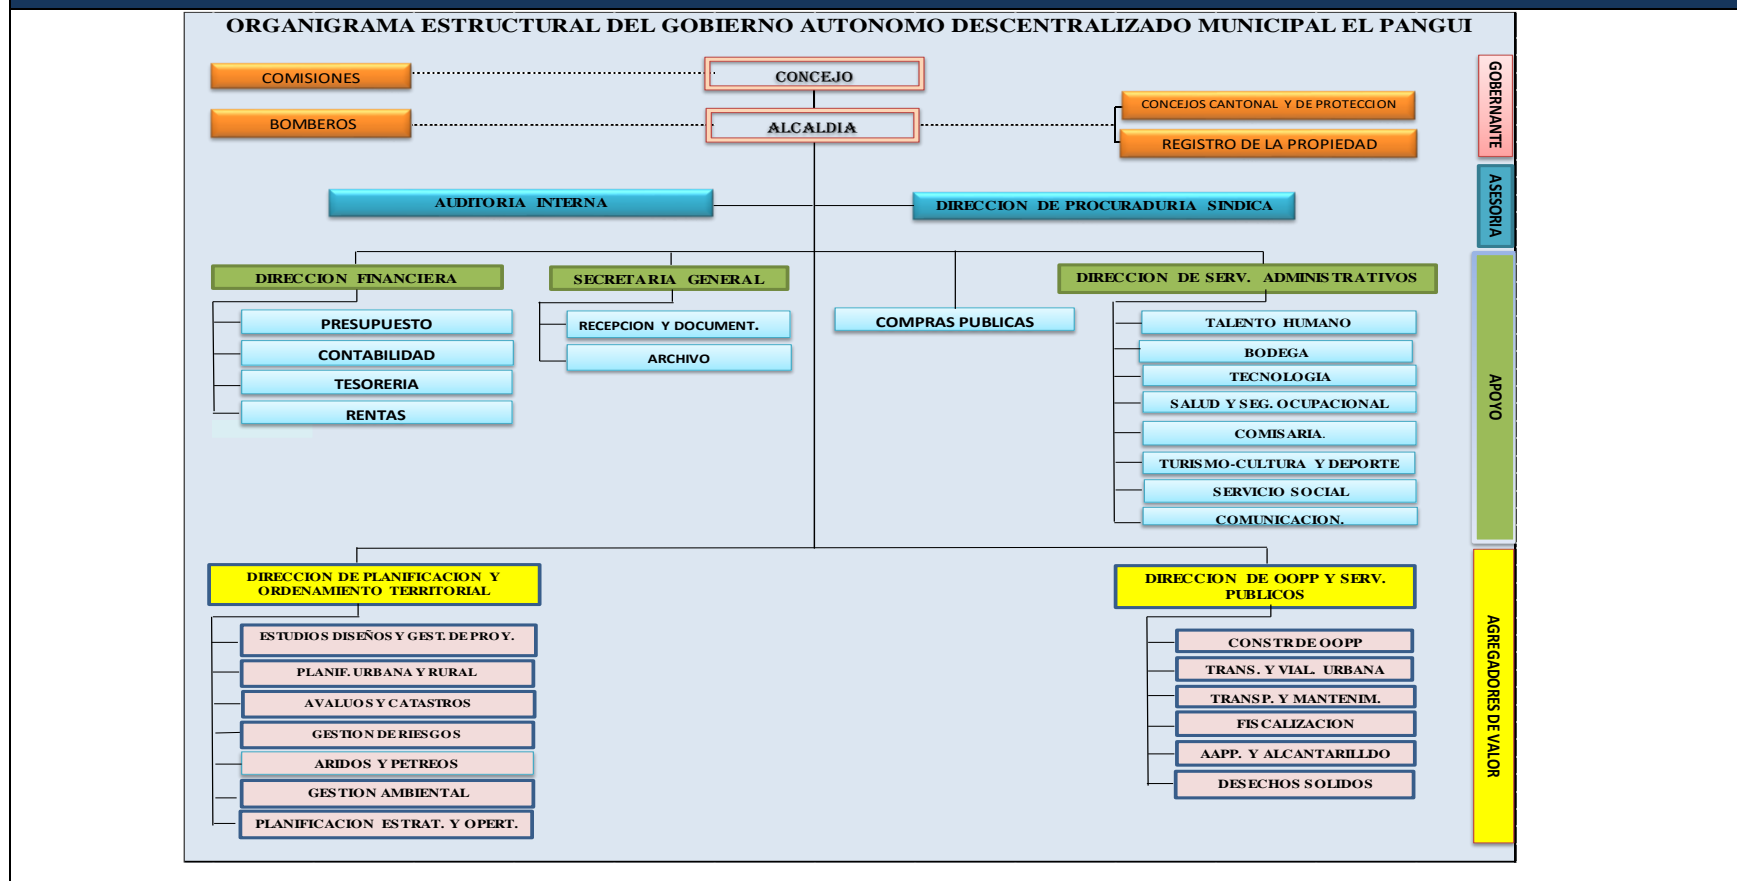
ORGANIGRAMA ESTRUCTURAL DEL GOBIERNO AUTONOMO DESCENTRALIZADO MUNICIPAL EL PANGUI

COMISIONES

BOMBEROS

CONCEJO

ALCALDIA

CONCEJOS CANTONAL Y DE PROTECCION

REGISTRO DE LA PROPIEDAD

GOBERNANTE

AUDITORIA INTERNA

DIRECCION DE PROCURADURIA SINDICA

ASESORIA

DIRECCION FINANCIERA

PRESUPUESTO

CONTABILIDAD

TESORERIA

RENTAS

SECRETARIA GENERAL

RECEPCION Y DOCUMENT.

ARCHIVO

COMPRAS PUBLICAS

DIRECCION DE SERV. ADMINISTRATIVOS

TALENTO HUMANO

BODEGA

TECNOLOGIA

SALUD Y SEG. OCUPACIONAL

COMISARIA.

TURISMO-CULTURA Y DEPORTE

SERVICIO SOCIAL

COMUNICACION.

APOYO

DIRECCION DE PLANIFICACION Y ORDENAMIENTO TERRITORIAL

ESTUDIOS DISEÑOS Y GEST. DE PROY.

PLANIF. URBANA Y RURAL

AVALUOS Y CATASTROS

GESTION DE RIESGOS

ARIDOS Y PETREOS

GESTION AMBIENTAL

PLANIFICACION ESTRAT. Y OPERT.

DIRECCION DE OOPP Y SERV. PUBLICOS

CONSTR DE OOPP

TRANS. Y VIAL. URBANA

TRANSP. Y MANTENIM.

FISCALIZACION

AAPP. Y ALCANTARILLDO

DESECHOS SOLIDOS

AGREGADORES DE VALOR